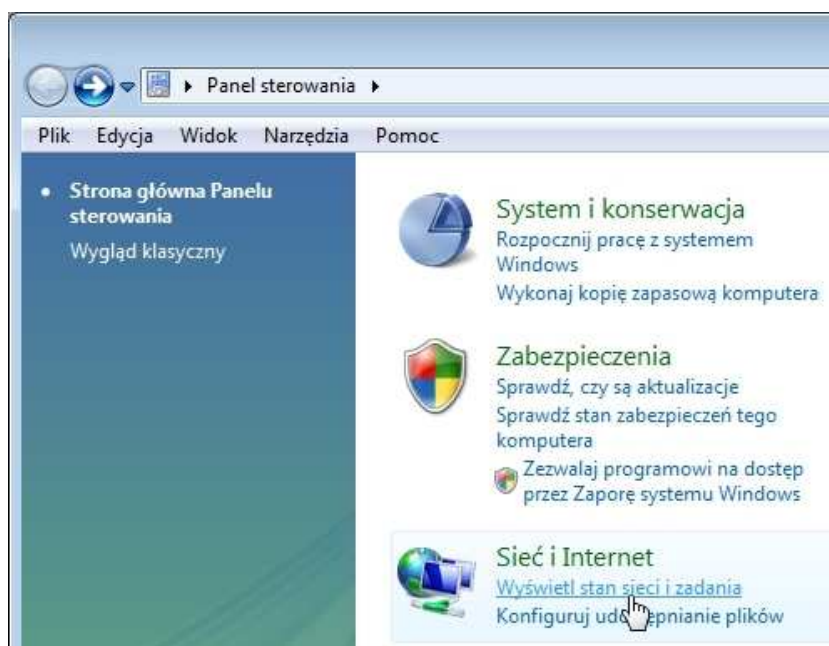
▸ Panel sterowania ▸

Plik Edycja Widok Narzędzia Pomoc

• Strona główna Panelu sterowania

Wygląd klasyczny

System i konserwacja

Rozpocznij pracę z systemem Windows

Wykonaj kopię zapasową komputera

Zabezpieczenia

Sprawdź, czy są aktualizacje

Sprawdź stan zabezpieczeń tego komputera

Zezwalaj programowi na dostęp przez Zaporę systemu Windows

Sieć i Internet

Wyświetl stan sieci i zadania

Konfiguruj udo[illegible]pnianie plików